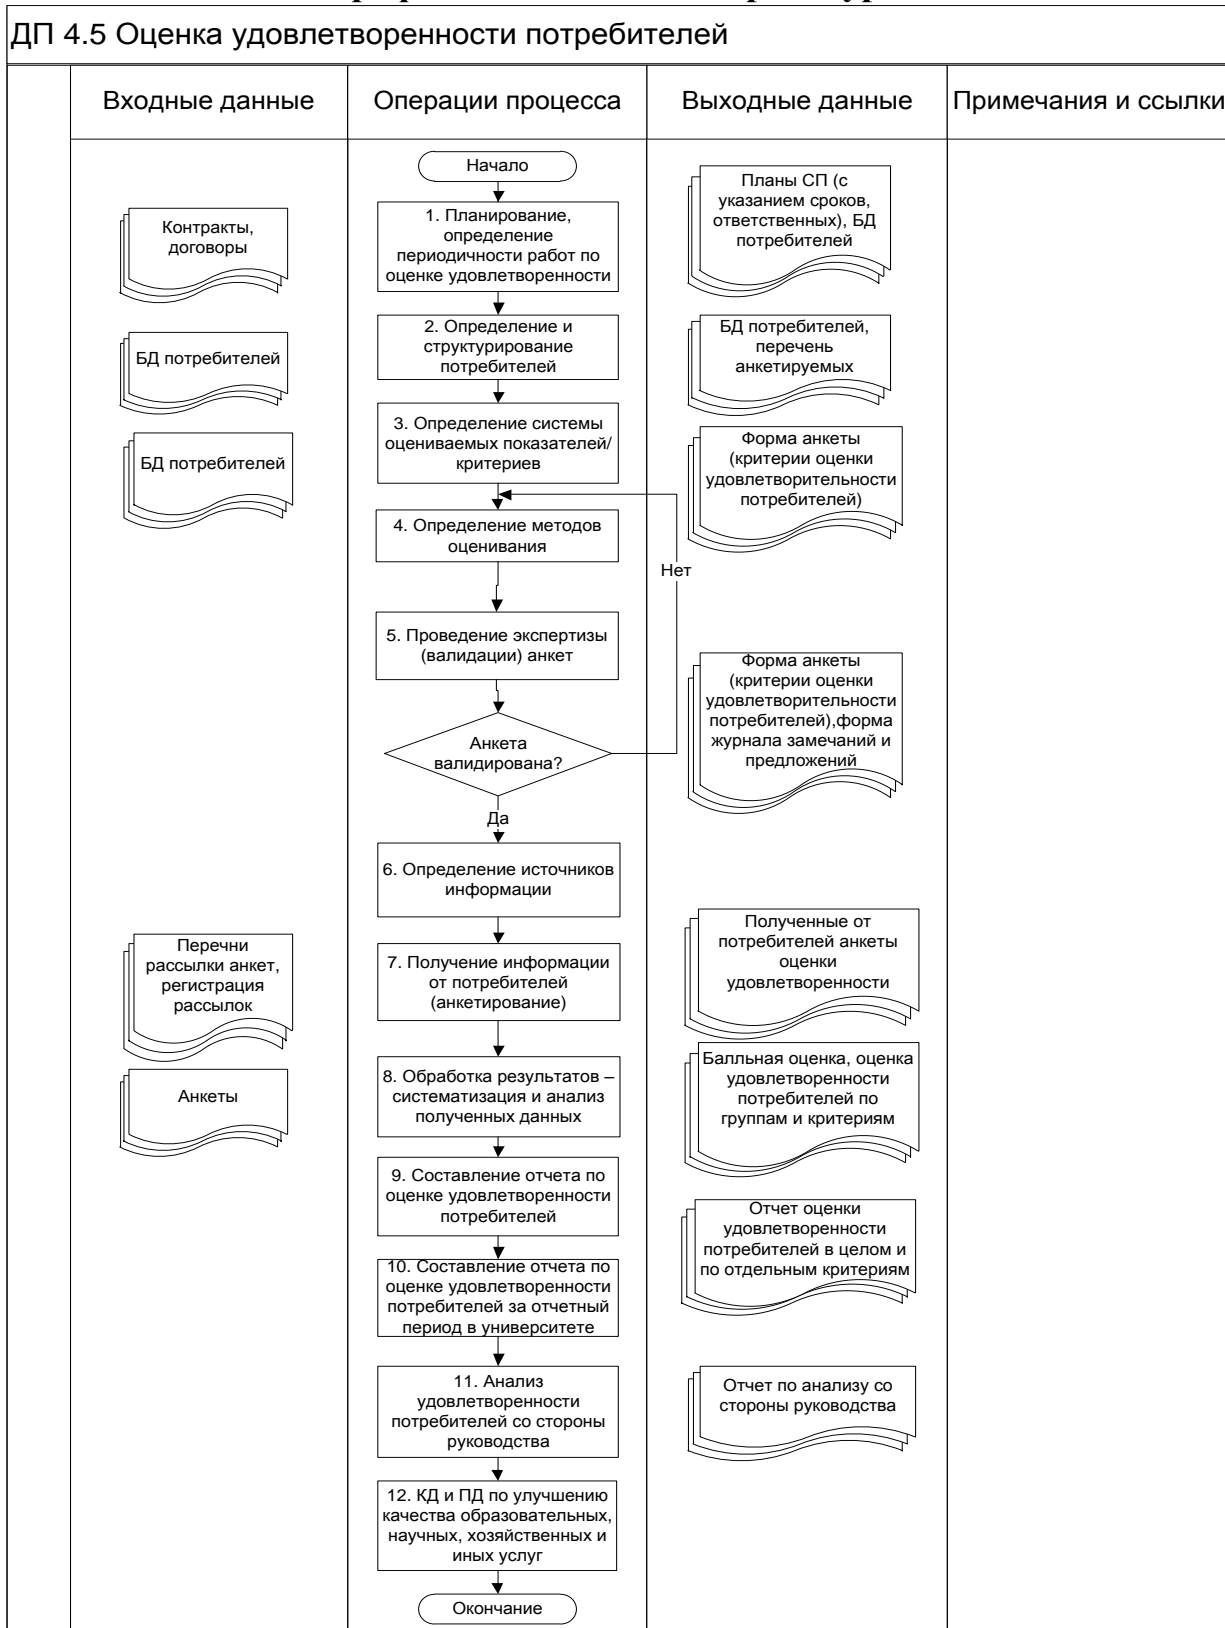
ДП 4.5 Оценка удовлетворенности потребителей

Входные данные

Операции процесса

Выходные данные

Примечания и ссылки

Контракты, договоры

БД потребителей

БД потребителей

Перечни рассылки анкет, регистрация рассылок

Анкеты

Начало

1. Планирование, определение периодичности работ по оценке удовлетворенности

2. Определение и структурирование потребителей

3. Определение системы оцениваемых показателей/ критериев

4. Определение методов оценивания

Нет

5. Проведение экспертизы (валидации) анкет

Анкета валидирована?

Да

6. Определение источников информации

7. Получение информации от потребителей (анкетирование)

8. Обработка результатов – систематизация и анализ полученных данных

9. Составление отчета по оценке удовлетворенности потребителей

10. Составление отчета по оценке удовлетворенности потребителей за отчетный период в университете

11. Анализ удовлетворенности потребителей со стороны руководства

12. КД и ПД по улучшению качества образовательных, научных, хозяйственных и иных услуг

Окончание

Планы СП (с указанием сроков, ответственных), БД потребителей

БД потребителей, перечень анкетируемых

Форма анкеты (критерии оценки удовлетворительности потребителей)

Форма анкеты (критерии оценки удовлетворительности потребителей),форма журнала замечаний и предложений

Полученные от потребителей анкеты оценки удовлетворенности

Балльная оценка, оценка удовлетворенности потребителей по группам и критериям

Отчет оценки удовлетворенности потребителей в целом и по отдельным критериям

Отчет по анализу со стороны руководства